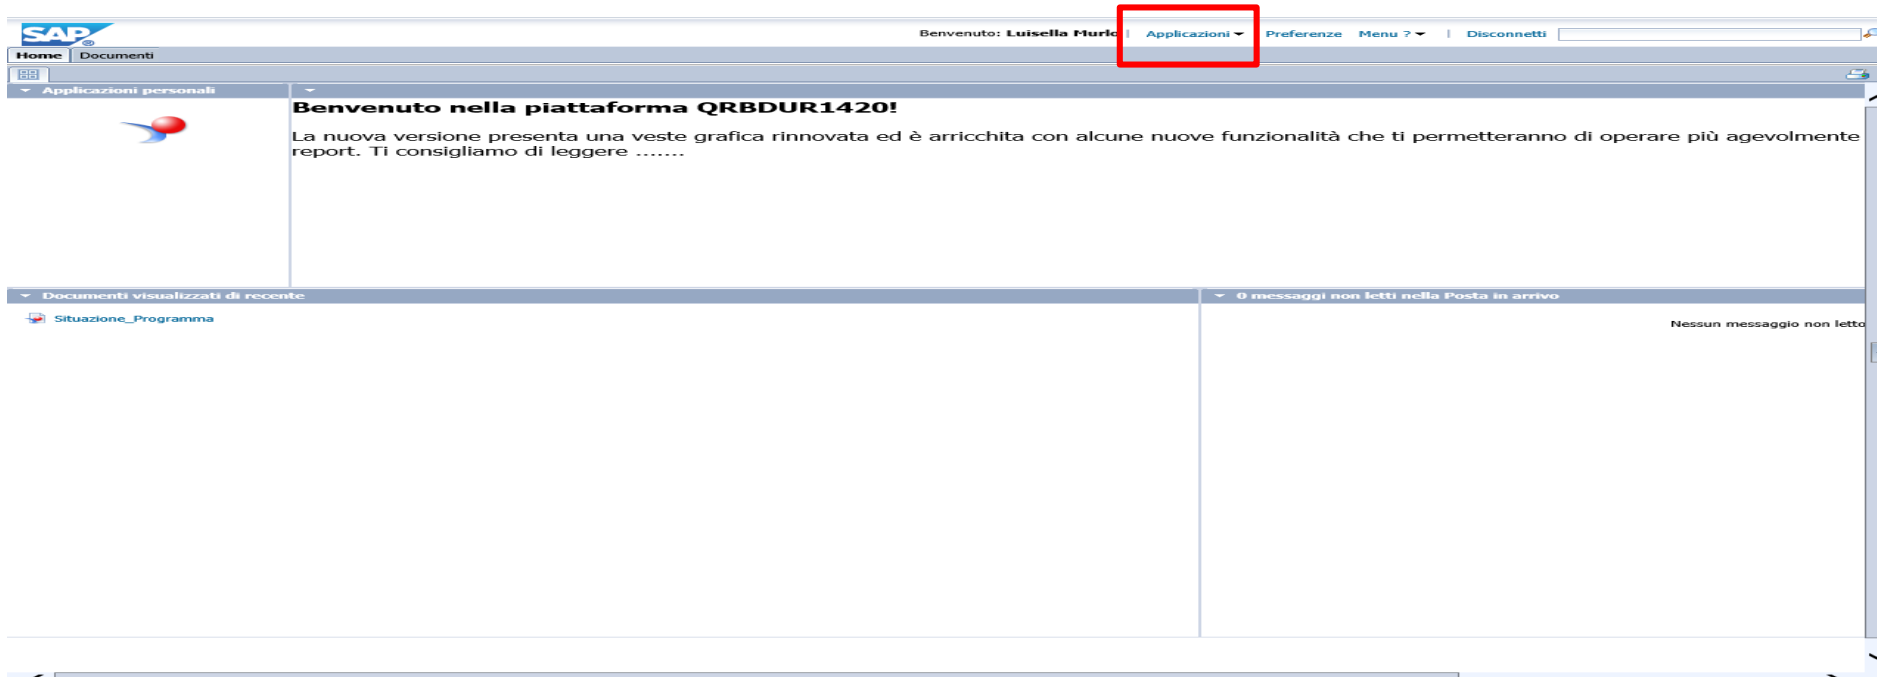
SAP

Benvenuto: Luisella Murid | Applicazioni | Preferenze | Menu ? | Disconnetti

Home | Documenti

Applicazioni personali

Benvenuto nella piattaforma QRBDUR1420!

La nuova versione presenta una veste grafica rinnovata ed è arricchita con alcune nuove funzionalità che ti permetteranno di operare più agevolmente report. Ti consigliamo di leggere .......

Documenti visualizzati di recente

Situazione_Programma

0 messaggi non letti nella Posta in arrivo

Nessun messaggio non letto